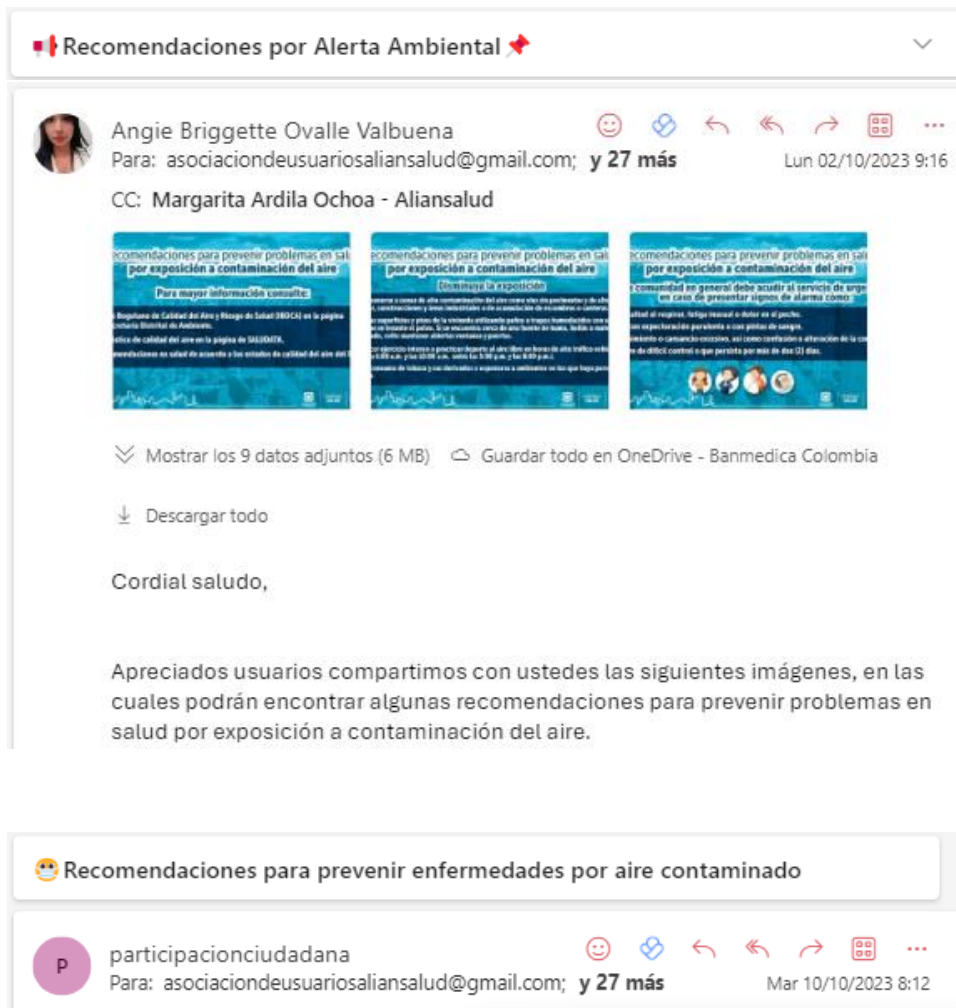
Recomendaciones por Alerta Ambiental

Angie Briggette Ovalle Valbuena
Para: asociaciondeusuariosaliansalud@gmail.com; y 27 más
Lun 02/10/2023 9:16
CC: Margarita Ardila Ochoa - Aliansalud

Recomendaciones para prevenir problemas en salud por exposición a contaminación del aire
Para mayor información consulte:

Recomendaciones para prevenir problemas en salud por exposición a contaminación del aire
Disminuya la exposición

Recomendaciones para prevenir problemas en salud por exposición a contaminación del aire
La comunidad en general debe acudir al servicio de urgencias en caso de presentar signos de alarma como:

Mostrar los 9 datos adjuntos (6 MB)
Guardar todo en OneDrive - Banmedica Colombia
Descargar todo

Cordial saludo,

Apreciados usuarios compartimos con ustedes las siguientes imágenes, en las cuales podrán encontrar algunas recomendaciones para prevenir problemas en salud por exposición a contaminación del aire.

Recomendaciones para prevenir enfermedades por aire contaminado

P
participacionciudadana
Para: asociaciondeusuariosaliansalud@gmail.com; y 27 más
Mar 10/10/2023 8:12